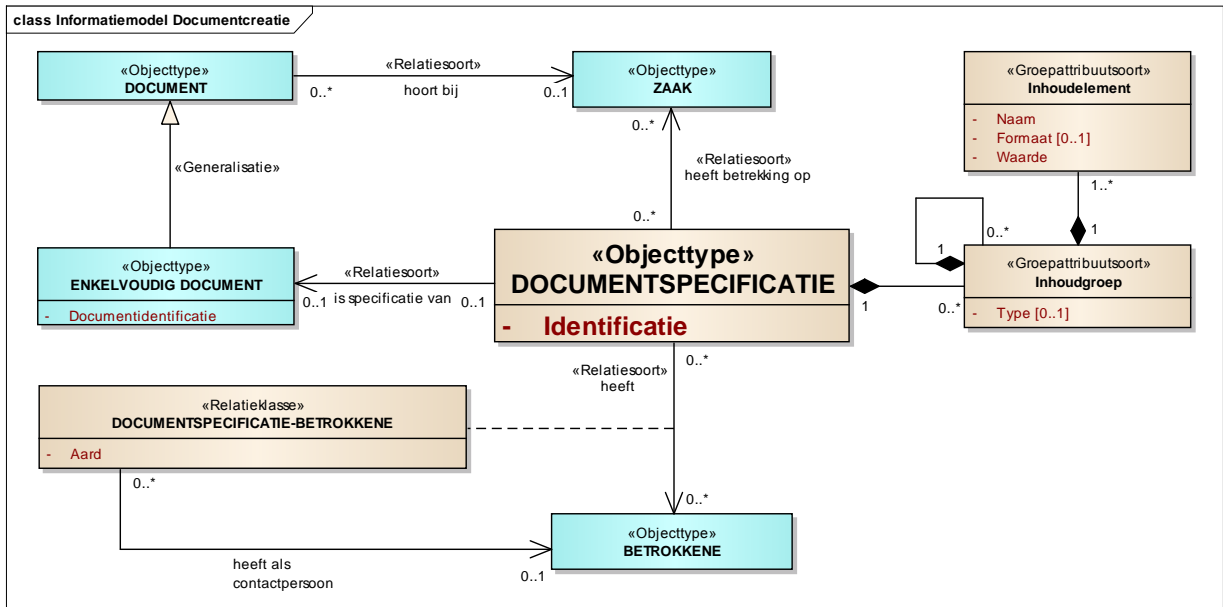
class Informatiemodel Documentcreatie

«Objecttype»
DOCUMENT

«Relatiesoort»
hoort bij

0..*

0..1

«Objecttype»
ZAAK

«Groepattribuutsoort»
Inhoudelement

- Naam
- Formaat [0..1]
- Waarde

«Generalisatie»

0..*

«Relatiesoort»
heeft betrekking op

1..*

0..*

1

0..*

1

«Objecttype»
ENKELVOUDIG DOCUMENT

- Documentidentificatie

«Relatiesoort»
is specificatie van

0..1

0..1

«Objecttype»
DOCUMENTSPECIFICATIE

- Identificatie

1

0..*

«Groepattribuutsoort»
Inhoudgroep

- Type [0..1]

0..*

«Relatiesoort»
heeft

«Relatieklasse»
DOCUMENTSPECIFICATIE-BETROKKENE

- Aard

0..*

0..*

«Objecttype»
BETROKKENE

heeft als
contactpersoon

0..1